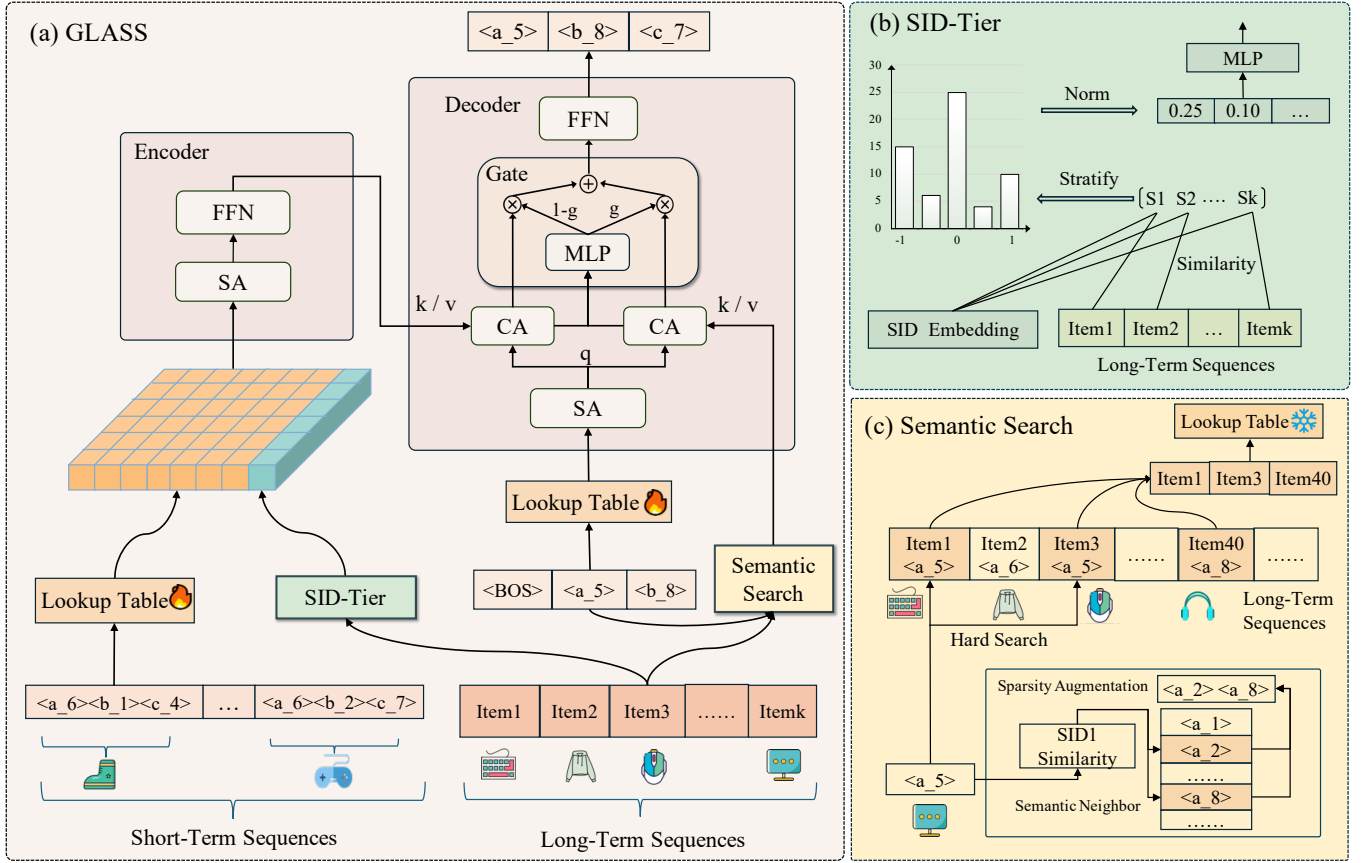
(a) GLASS

<a_5> <b_8> <c_7>

Decoder

FFN

Gate

$\oplus$

$\otimes$ 1-g g $\otimes$

MLP

Encoder

FFN

SA

k / v

CA

CA

k / v

q

SA

Lookup Table

<BOS> <a_5> <b_8>

Semantic Search

Lookup Table

SID-Tier

<a_6><b_1><c_4> … <a_6><b_2><c_7>

Item1 Item2 Item3 …… Itemk

Short-Term Sequences

Long-Term Sequences

(b) SID-Tier

30
25
20
15
10
5
0
-1 0 1

Norm

MLP

0.25 0.10 …

Stratify

(S1 S2 …. Sk)

Similarity

SID Embedding

Item1 Item2 … Itemk

Long-Term Sequences

(c) Semantic Search

Lookup Table

Item1 Item3 Item40

Item1 <a_5> | Item2 <a_6> | Item3 <a_5> | …… | Item40 <a_8> | ……

Long-Term Sequences

Hard Search

Sparsity Augmentation

<a_2><a_8>

SID1 Similarity

<a_1>
<a_2>
……
<a_8>
……

<a_5>

Semantic Neighbor